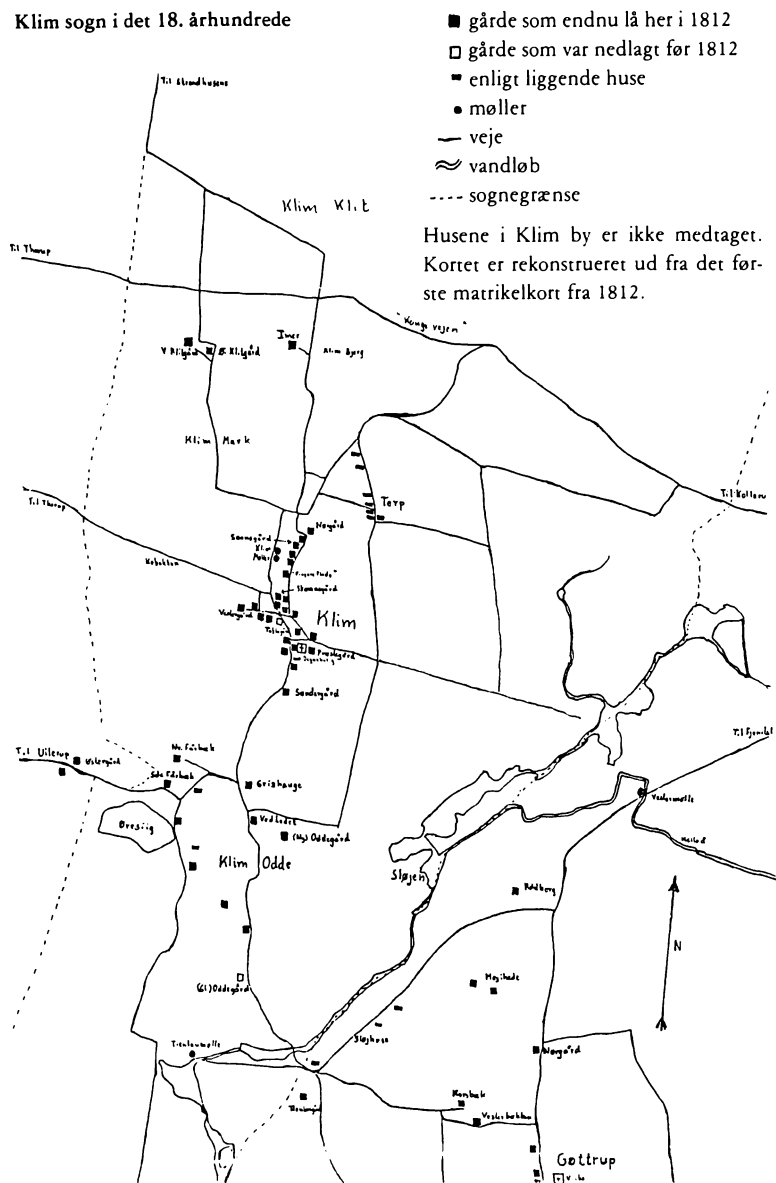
Klim sogn i det 18. århundrede

■ gårde som endnu lå her i 1812
□ gårde som var nedlagt før 1812
▪ enligt liggende huse
• møller
— veje
≈ vandløb
---- sognegrænse

Husene i Klim by er ikke medtaget. Kortet er rekonstrueret ud fra det første matrikelkort fra 1812.

Til Strandhusene
Klim Kl.t
Til Thorup
"Konge vejen"
Inger
Klim Bjerg
V. Kl.tgård
Ø. Kl.tgård
Klim Mark
Til Thorup
Torp
Til Kollerup
Nørgård
Søndergård
Klim Pøhl
"Frøjens Hede"
Skomagergård
Kobakken
Vestergård
Klim
Tolbøl
Præstegård
Degnebolig
Sandergård
Til Ullerup
Ullerupgård
Nr. Fiskbæk
Sdr. Fiskbæk
Grishauge
Øresiig
Vadested
(Ny) Oddegård
Klim Odde
Til Fjerritslev
Vesløsmølle
Hallund
Sløjen
Rødberg
N
Højlade
(Gl.) Oddegård
Tranlusmølle
Sløjhuse
Nørgård
Tranbjerg
Kornbak
Vester bakken
Gøttrup
Kirke